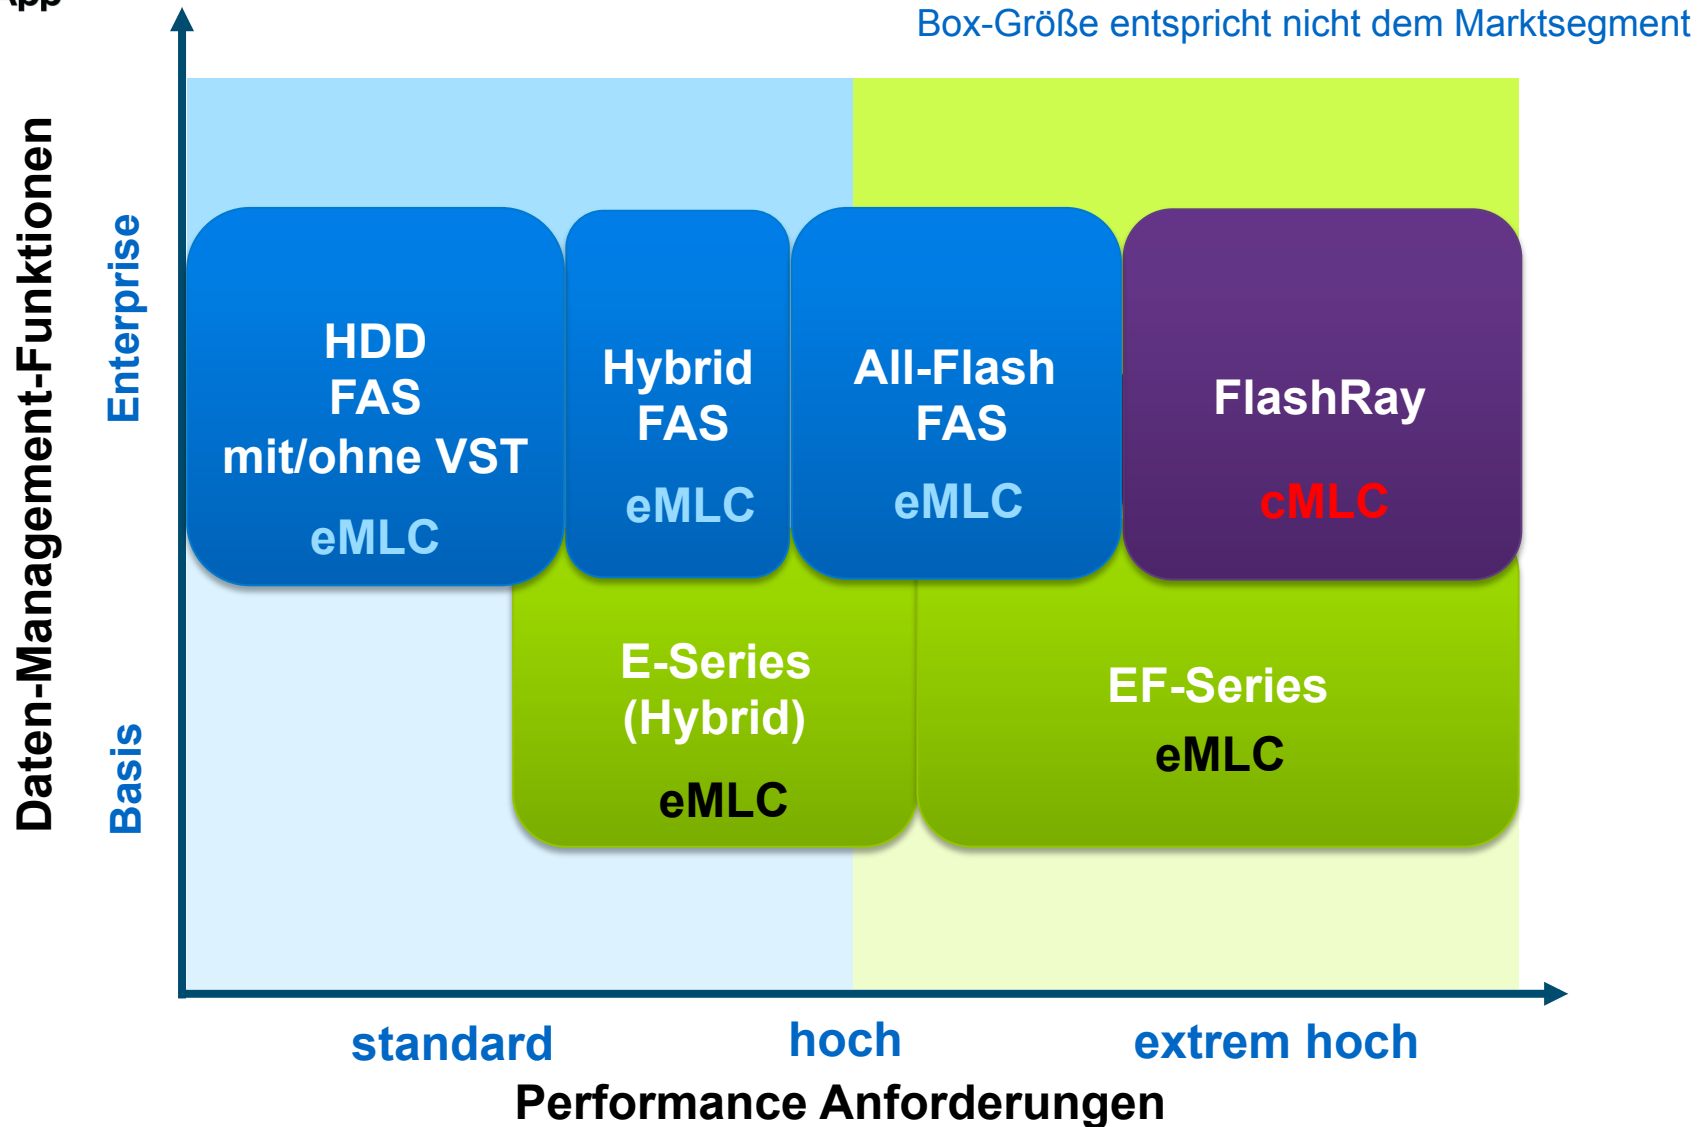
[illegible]

Box-Größe entspricht nicht dem Marktsegment

Daten-Management-Funktionen

Enterprise

Basis

HDD
FAS
mit/ohne VST
eMLC

Hybrid
FAS
eMLC

All-Flash
FAS
eMLC

FlashRay
cMLC

E-Series
(Hybrid)
eMLC

EF-Series
eMLC

standard

hoch

extrem hoch

Performance Anforderungen